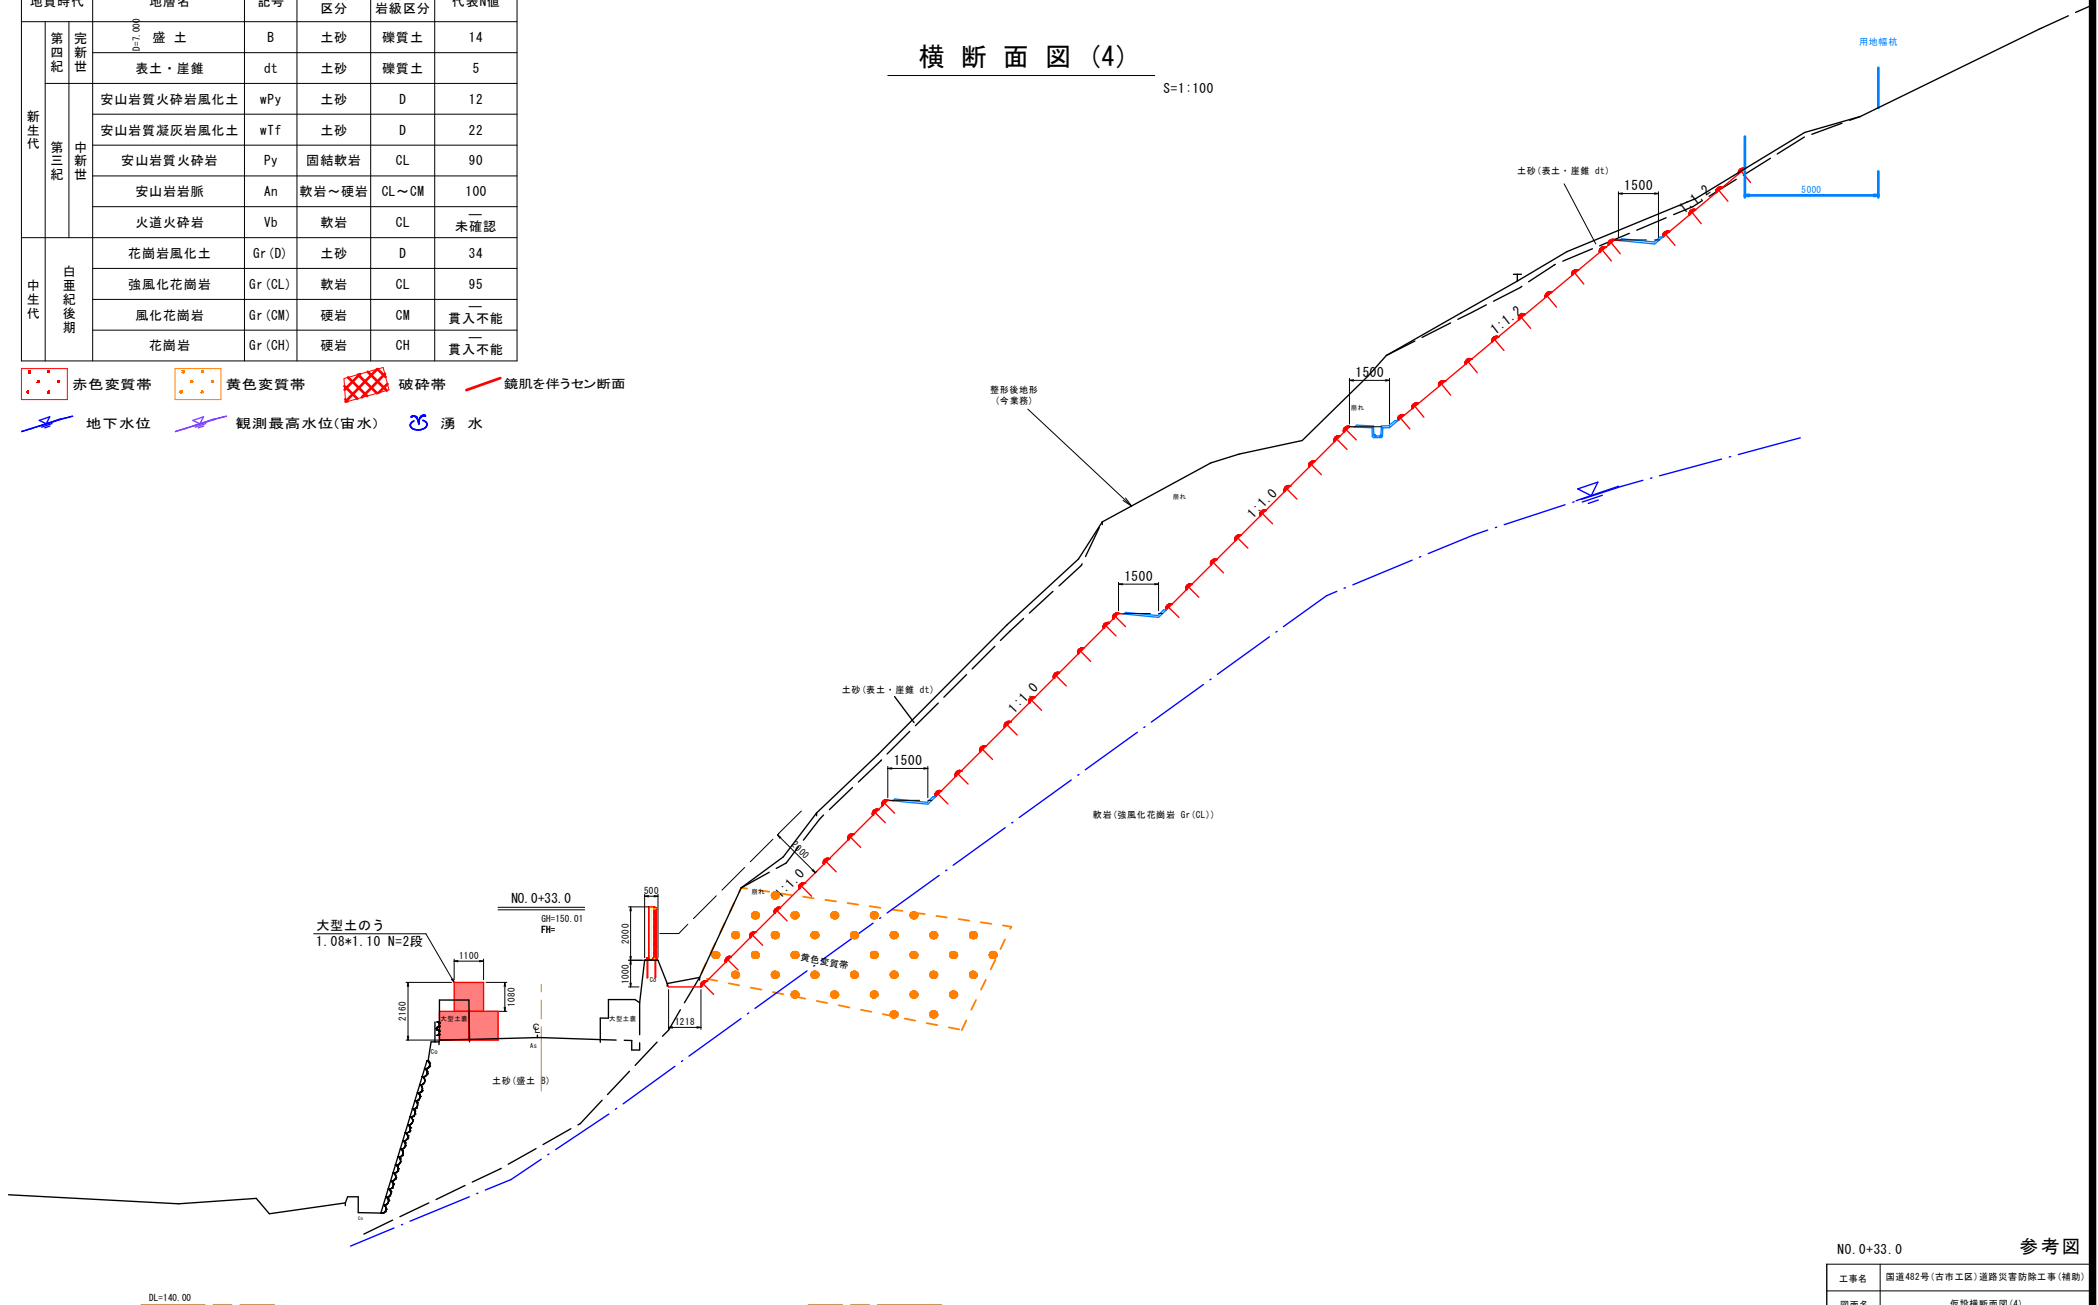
| 地質時代 | | 地層名 | 記号 | 区分 | 岩級区分 | 代表N値 |
|---|---|---|---|---|---|---|
| 新生代 | 第四紀 完新世 | 盛 土 | B | 土砂 | 礫質土 | 14 |
| | | 表土・崖錐 | dt | 土砂 | 礫質土 | 5 |
| | 第三紀 中新世 | 安山岩質火砕岩風化土 | wPy | 土砂 | D | 12 |
| | | 安山岩質凝灰岩風化土 | wTf | 土砂 | D | 22 |
| | | 安山岩質火砕岩 | Py | 固結軟岩 | CL | 90 |
| | | 安山岩岩脈 | An | 軟岩～硬岩 | CL～CM | 100 |
| | | 火道火砕岩 | Vb | 軟岩 | CL | 未確認 |
| 中生代 | 白亜紀後期 | 花崗岩風化土 | Gr(D) | 土砂 | D | 34 |
| | | 強風化花崗岩 | Gr(CL) | 軟岩 | CL | 95 |
| | | 風化花崗岩 | Gr(CM) | 硬岩 | CM | 貫入不能 |
| | | 花崗岩 | Gr(CH) | 硬岩 | CH | 貫入不能 |

D=7.000

赤色変質帯　黄色変質帯　破砕帯　鏡肌を伴うセン断面

地下水位　観測最高水位(宙水)　湧 水

横 断 面 図 (4)

S=1:100

用地幅杭

5000

土砂(表土・崖錐 dt)

1500

1:1.2

1:1.2

1500

整形後地形
(今業務)

1:1.0

1500

1:1.0

土砂(表土・崖錐 dt)

1500

軟岩(強風化花崗岩 Gr(CL))

1:1.0

NO.0+33.0

GH=150.01
FH=

大型土のう
1.08*1.10 N=2段

1100

1080

2160

大型土嚢

500

2000

1000

1218

大型土嚢

黄色変質帯

土砂(盛土 B)

DL=140.00

NO.0+33.0

参考図

工事名 国道482号(古市工区)道路災害防除工事(補助)

図面名 仮設横断面図(4)